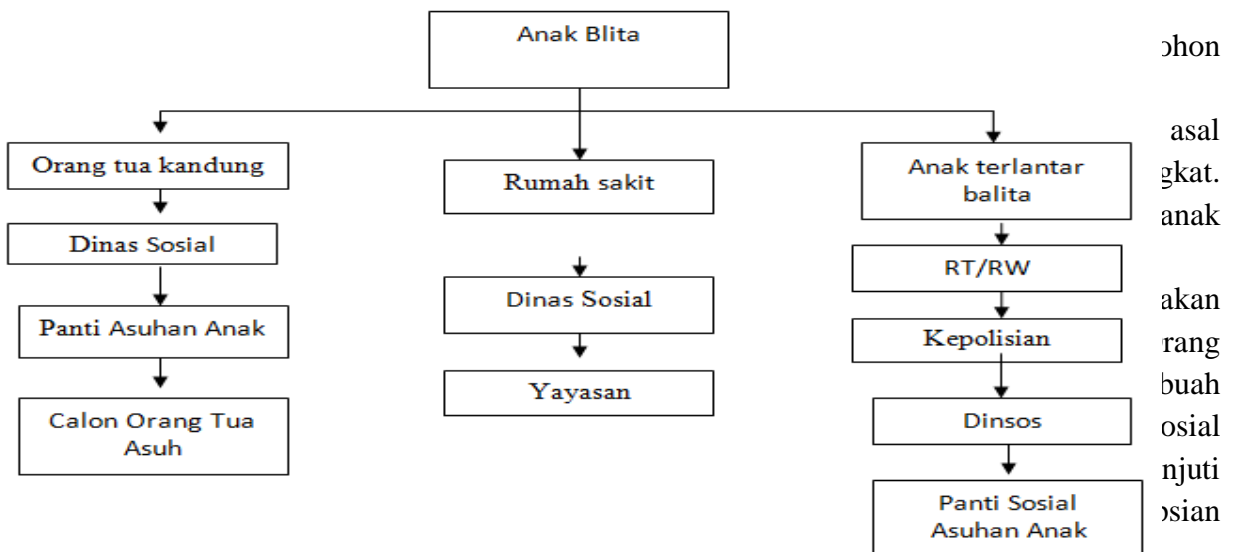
Anak Blita

Orang tua kandung

Dinas Sosial

Panti Asuhan Anak

Calon Orang Tua Asuh

Rumah sakit

Dinas Sosial

Yayasan

Anak terlantar balita

RT/RW

Kepolisian

Dinsos

Panti Sosial Asuhan Anak

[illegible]hon

asal

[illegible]gkat.

anak

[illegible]akan

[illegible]rang

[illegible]buah

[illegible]osial

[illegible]njuti

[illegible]osian